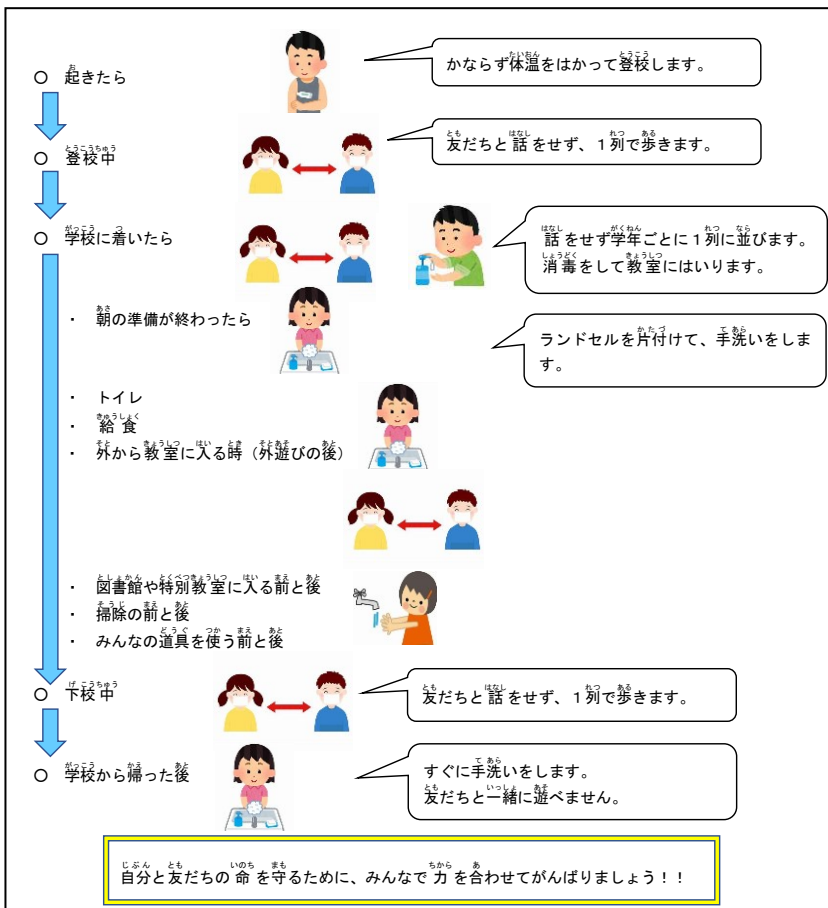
○ 起きたら

かならず体温をはかって登校します。

○ 登校中

友だちと話をせず、１列で歩きます。

○ 学校に着いたら

話をせず学年ごとに１列に並びます。
消毒をして教室にはいります。

・ 朝の準備が終わったら

ランドセルを片付けて、手洗いをします。

・ トイレ
・ 給食
・ 外から教室に入る時（外遊びの後）

・ 図書館や特別教室に入る前と後
・ 掃除の前と後
・ みんなの道具を使う前と後

○ 下校中

友だちと話をせず、１列で歩きます。

○ 学校から帰った後

すぐに手洗いをします。
友だちと一緒に遊べません。

自分と友だちの命を守るために、みんなで力を合わせてがんばりましょう！！